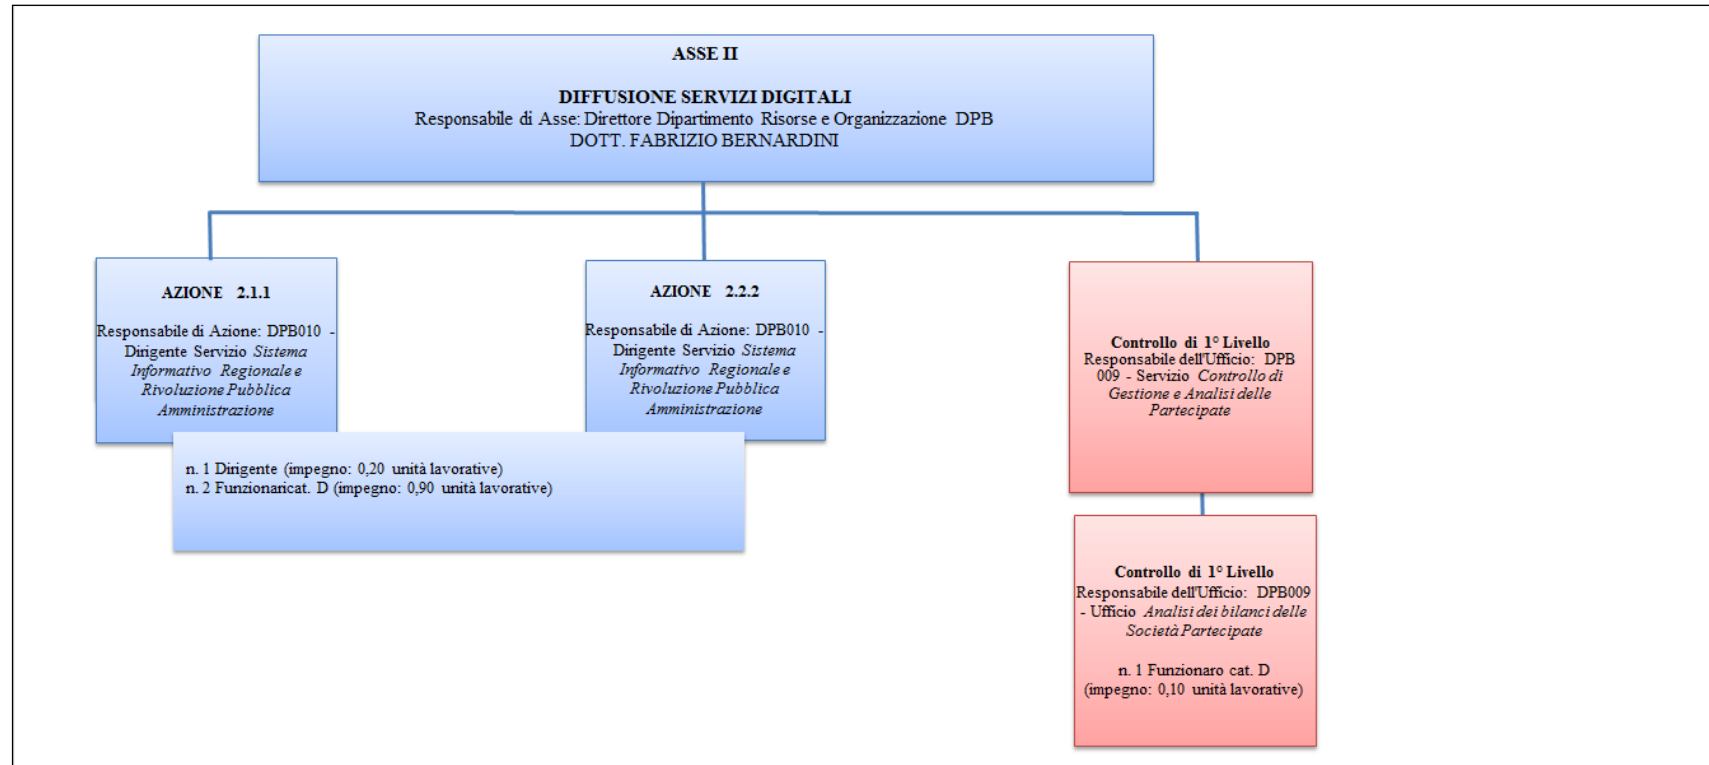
ASSE II

DIFFUSIONE SERVIZI DIGITALI
Responsabile di Asse: Direttore Dipartimento Risorse e Organizzazione DPB
DOTT. FABRIZIO BERNARDINI

AZIONE 2.1.1

Responsabile di Azione: DPB010 - Dirigente Servizio Sistema Informativo Regionale e Rivoluzione Pubblica Amministrazione

AZIONE 2.2.2

Responsabile di Azione: DPB010 - Dirigente Servizio Sistema Informativo Regionale e Rivoluzione Pubblica Amministrazione

n. 1 Dirigente (impegno: 0,20 unità lavorative)
n. 2 Funzionaricat. D (impegno: 0,90 unità lavorative)

Controllo di 1° Livello
Responsabile dell'Ufficio: DPB 009 - Servizio Controllo di Gestione e Analisi delle Partecipate

Controllo di 1° Livello
Responsabile dell'Ufficio: DPB009 - Ufficio Analisi dei bilanci delle Società Partecipate

n. 1 Funzionaro cat. D
(impegno: 0,10 unità lavorative)